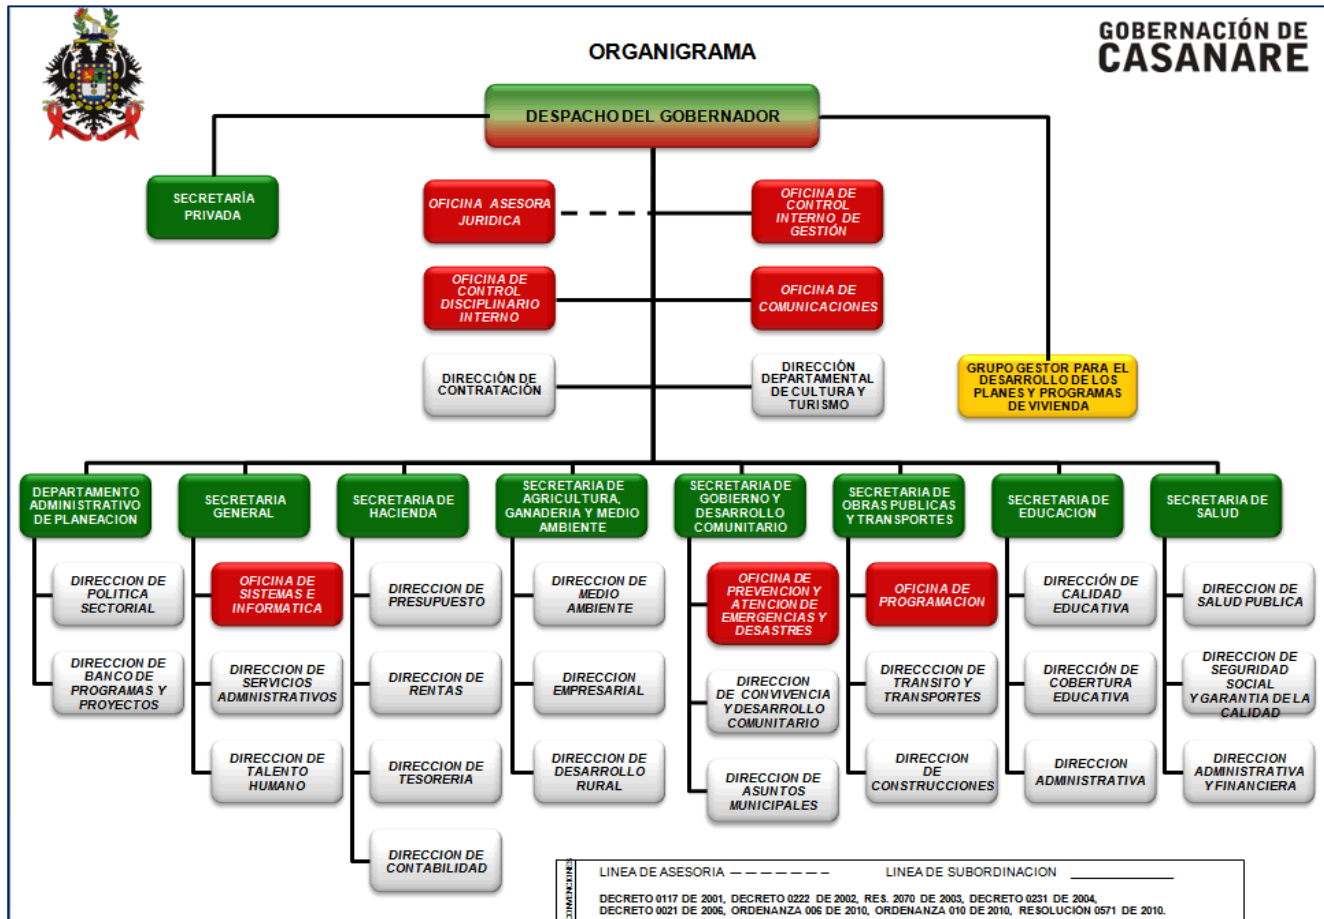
ORGANIGRAMA

GOBERNACIÓN DE CASANARE

DESPACHO DEL GOBERNADOR

SECRETARÍA PRIVADA

OFICINA ASESORA JURIDICA

OFICINA DE CONTROL INTERNO DE GESTIÓN

OFICINA DE CONTROL DISCIPLINARIO INTERNO

OFICINA DE COMUNICACIONES

DIRECCIÓN DE CONTRATACIÓN

DIRECCIÓN DEPARTAMENTAL DE CULTURA Y TURISMO

GRUPO GESTOR PARA EL DESARROLLO DE LOS PLANES Y PROGRAMAS DE VIVIENDA

DEPARTAMENTO ADMINISTRATIVO DE PLANEACION

DIRECCION DE POLITICA SECTORIAL

DIRECCION DE BANCO DE PROGRAMAS Y PROYECTOS

SECRETARIA GENERAL

OFICINA DE SISTEMAS E INFORMATICA

DIRECCION DE SERVICIOS ADMINISTRATIVOS

DIRECCION DE TALENTO HUMANO

SECRETARIA DE HACIENDA

DIRECCION DE PRESUPUESTO

DIRECCION DE RENTAS

DIRECCION DE TESORERIA

DIRECCION DE CONTABILIDAD

SECRETARIA DE AGRICULTURA, GANADERIA Y MEDIO AMBIENTE

DIRECCION DE MEDIO AMBIENTE

DIRECCION EMPRESARIAL

DIRECCION DE DESARROLLO RURAL

SECRETARIA DE GOBIERNO Y DESARROLLO COMUNITARIO

OFICINA DE PREVENCION Y ATENCION DE EMERGENCIAS Y DESASTRES

DIRECCION DE CONVIVENCIA Y DESARROLLO COMUNITARIO

DIRECCION DE ASUNTOS MUNICIPALES

SECRETARIA DE OBRAS PUBLICAS Y TRANSPORTES

OFICINA DE PROGRAMACION

DIRECCCION DE TRANSITO Y TRANSPORTES

DIRECCION DE CONSTRUCCIONES

SECRETARIA DE EDUCACION

DIRECCIÓN DE CALIDAD EDUCATIVA

DIRECCIÓN DE COBERTURA EDUCATIVA

DIRECCION ADMINISTRATIVA

SECRETARIA DE SALUD

DIRECCION DE SALUD PUBLICA

DIRECCION DE SEGURIDAD SOCIAL Y GARANTIA DE LA CALIDAD

DIRECCION ADMINISTRATIVA Y FINANCIERA

CONVENCIONES

LINEA DE ASESORIA — — — — — — — LINEA DE SUBORDINACION

DECRETO 0117 DE 2001, DECRETO 0222 DE 2002, RES. 2070 DE 2003, DECRETO 0231 DE 2004, DECRETO 0021 DE 2006, ORDENANZA 006 DE 2010, ORDENANZA 010 DE 2010, RESOLUCIÓN 0571 DE 2010.